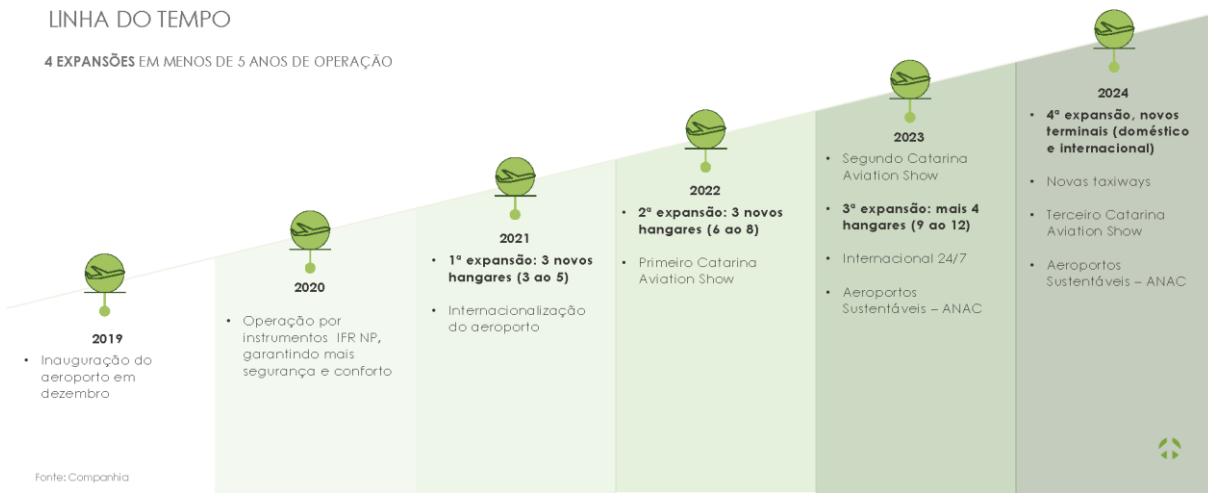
LINHA DO TEMPO

4 EXPANSÕES EM MENOS DE 5 ANOS DE OPERAÇÃO

2019

• Inauguração do aeroporto em dezembro

2020

• Operação por instrumentos IFR NP, garantindo mais segurança e conforto

2021

• 1ª expansão: 3 novos hangares (3 ao 5)

• Internacionalização do aeroporto

2022

• 2ª expansão: 3 novos hangares (6 ao 8)

• Primeiro Catarina Aviation Show

2023

• Segundo Catarina Aviation Show

• 3ª expansão: mais 4 hangares (9 ao 12)

• Internacional 24/7

• Aeroportos Sustentáveis – ANAC

2024

• 4ª expansão, novos terminais (doméstico e internacional)

• Novas taxiways

• Terceiro Catarina Aviation Show

• Aeroportos Sustentáveis – ANAC

Fonte: Companhia